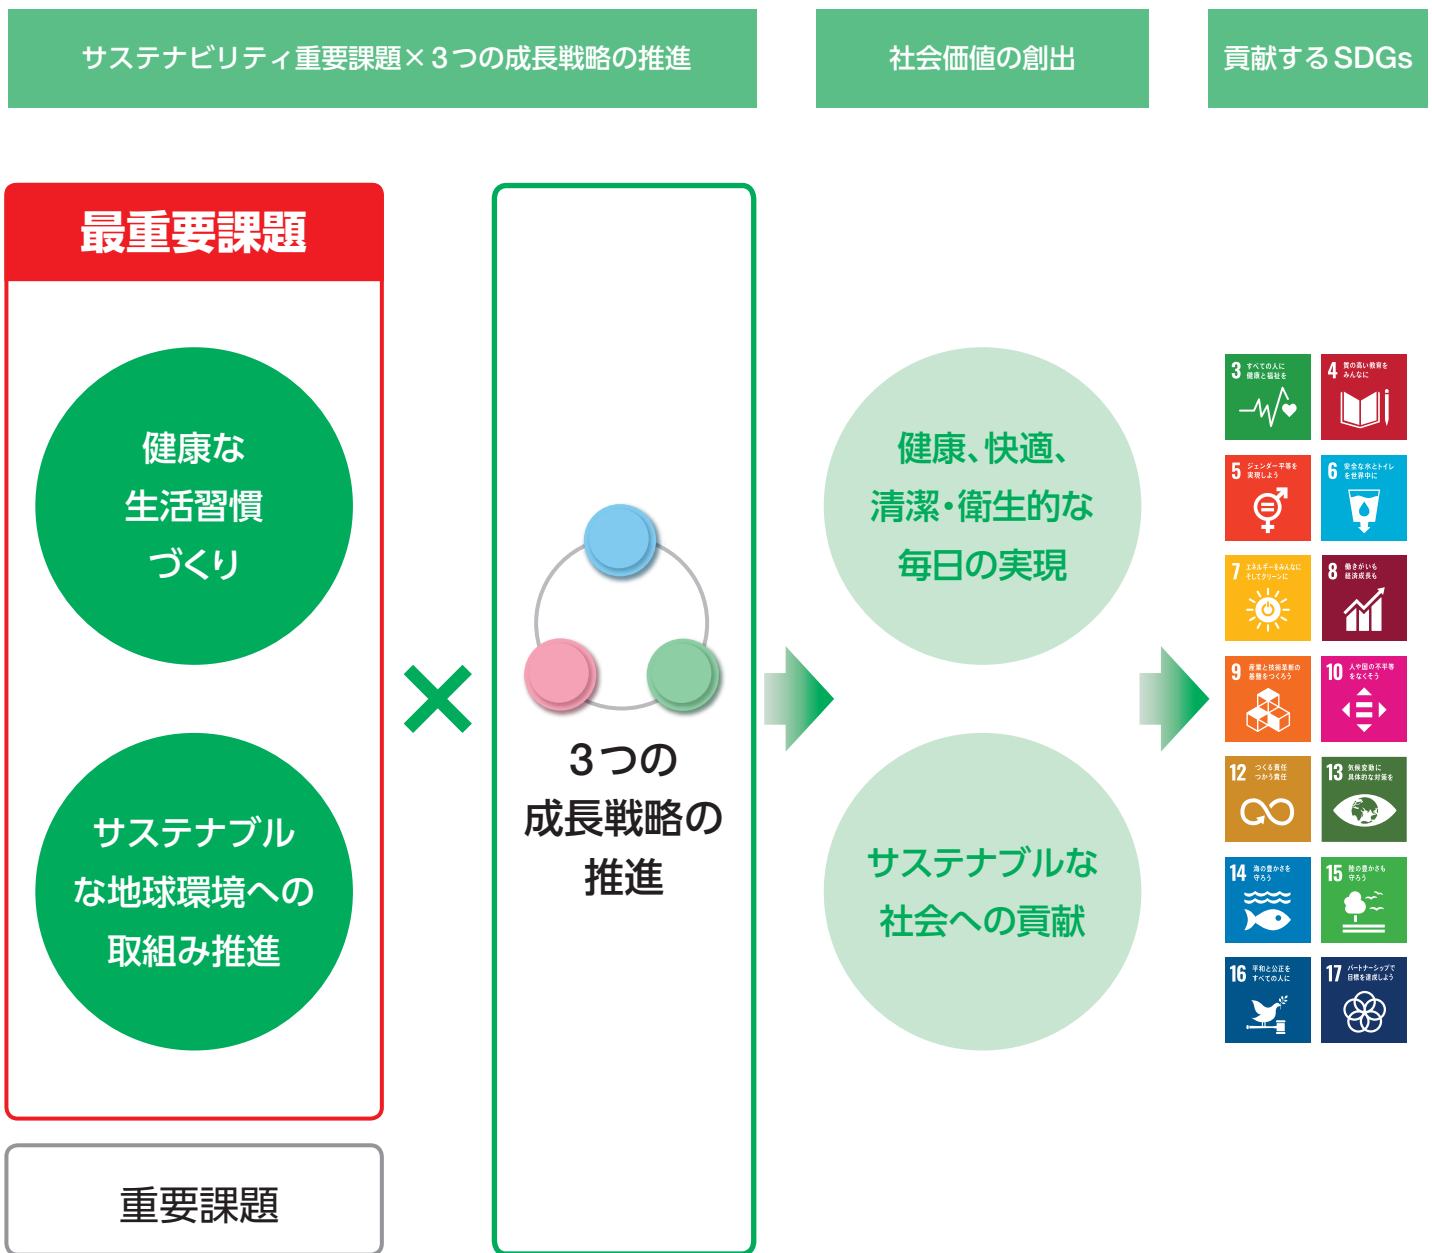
サステナビリティ重要課題×3つの成長戦略の推進

社会価値の創出

貢献するSDGs

最重要課題

健康な生活習慣づくり

サステナブルな地球環境への取組み推進

重要課題

×

3つの成長戦略の推進

健康、快適、清潔・衛生的な毎日の実現

サステナブルな社会への貢献

3 すべての人に健康と福祉を

4 質の高い教育をみんなに

5 ジェンダー平等を実現しよう

6 安全な水とトイレを世界中に

7 エネルギーをみんなに そしてクリーンに

8 働きがいも経済成長も

9 産業と技術革新の基盤をつくろう

10 人や国の不平等をなくそう

12 つくる責任 つかう責任

13 気候変動に具体的な対策を

14 海の豊かさを守ろう

15 陸の豊かさも守ろう

16 平和と公正をすべての人に

17 パートナーシップで目標を達成しよう